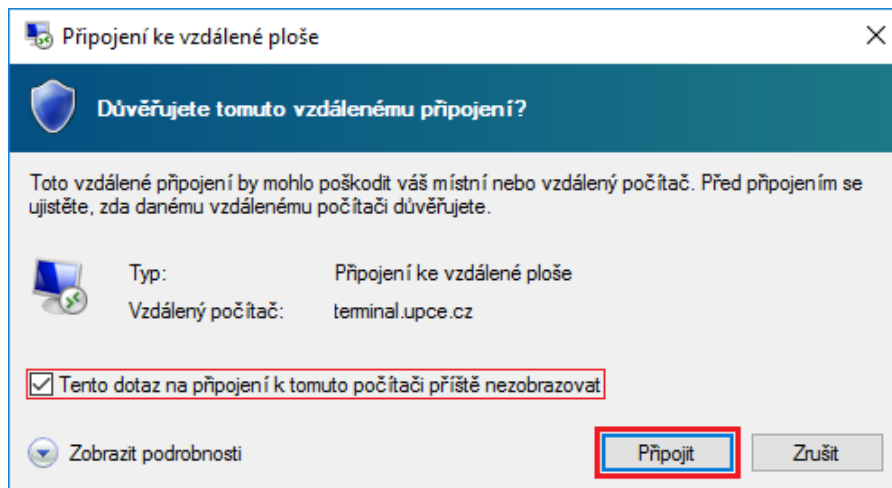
Připojení ke vzdálené ploše

Důvěřujete tomuto vzdálenému připojení?

Toto vzdálené připojení by mohlo poškodit váš místní nebo vzdálený počítač. Před připojením se ujistěte, zda danému vzdálenému počítači důvěřujete.

| Typ: | Připojení ke vzdálené ploše |
|---|---|
| Vzdálený počítač: | terminal.upce.cz |

Tento dotaz na připojení k tomuto počítači příště nezobrazovat

Zobrazit podrobnosti

Připojit

Zrušit